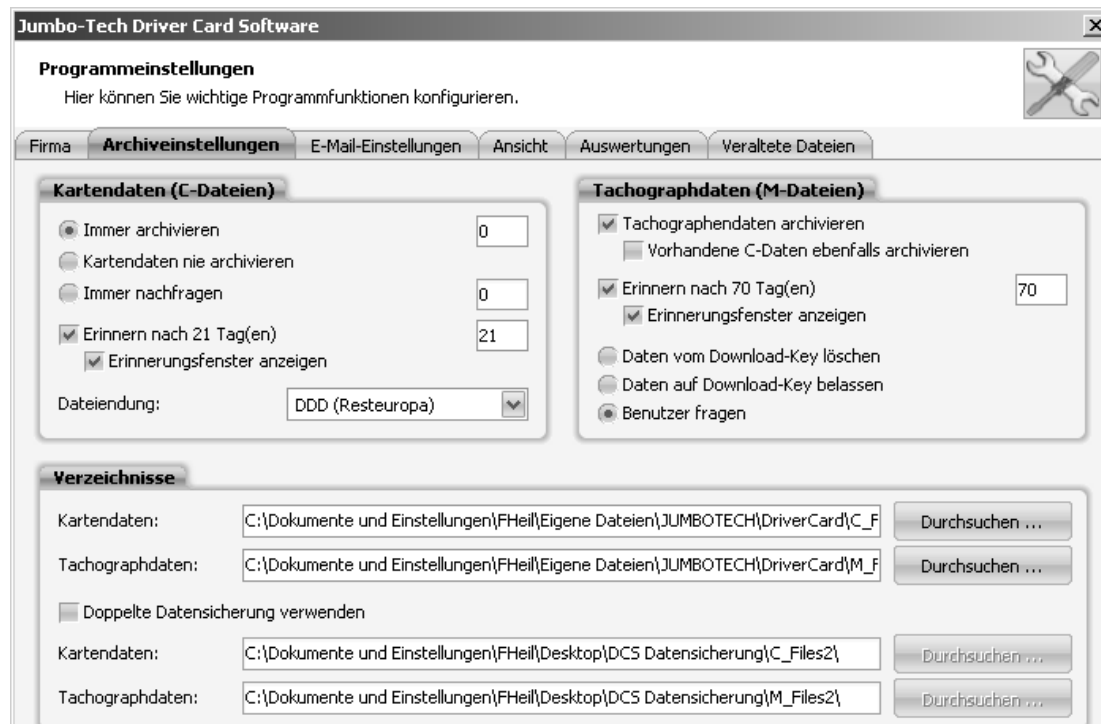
Jumbo-Tech Driver Card Software

Programmeinstellungen
Hier können Sie wichtige Programmfunktionen konfigurieren.

Firma | Archiveinstellungen | E-Mail-Einstellungen | Ansicht | Auswertungen | Veraltete Dateien

Kartendaten (C-Dateien)
Immer archivieren 0
Kartendaten nie archivieren
Immer nachfragen 0
Erinnern nach 21 Tag(en) 21
Erinnerungsfenster anzeigen
Dateiendung: DDD (Resteuropa)

Tachographdaten (M-Dateien)
Tachographendaten archivieren
Vorhandene C-Daten ebenfalls archivieren
Erinnern nach 70 Tag(en) 70
Erinnerungsfenster anzeigen
Daten vom Download-Key löschen
Daten auf Download-Key belassen
Benutzer fragen

Verzeichnisse
Kartendaten: C:\Dokumente und Einstellungen\FHeil\Eigene Dateien\JUMBOTECH\DriverCard\C_F Durchsuchen ...
Tachographdaten: C:\Dokumente und Einstellungen\FHeil\Eigene Dateien\JUMBOTECH\DriverCard\M_F Durchsuchen ...
Doppelte Datensicherung verwenden
Kartendaten: C:\Dokumente und Einstellungen\FHeil\Desktop\DCS Datensicherung\C_Files2\ Durchsuchen ...
Tachographdaten: C:\Dokumente und Einstellungen\FHeil\Desktop\DCS Datensicherung\M_Files2\ Durchsuchen ...